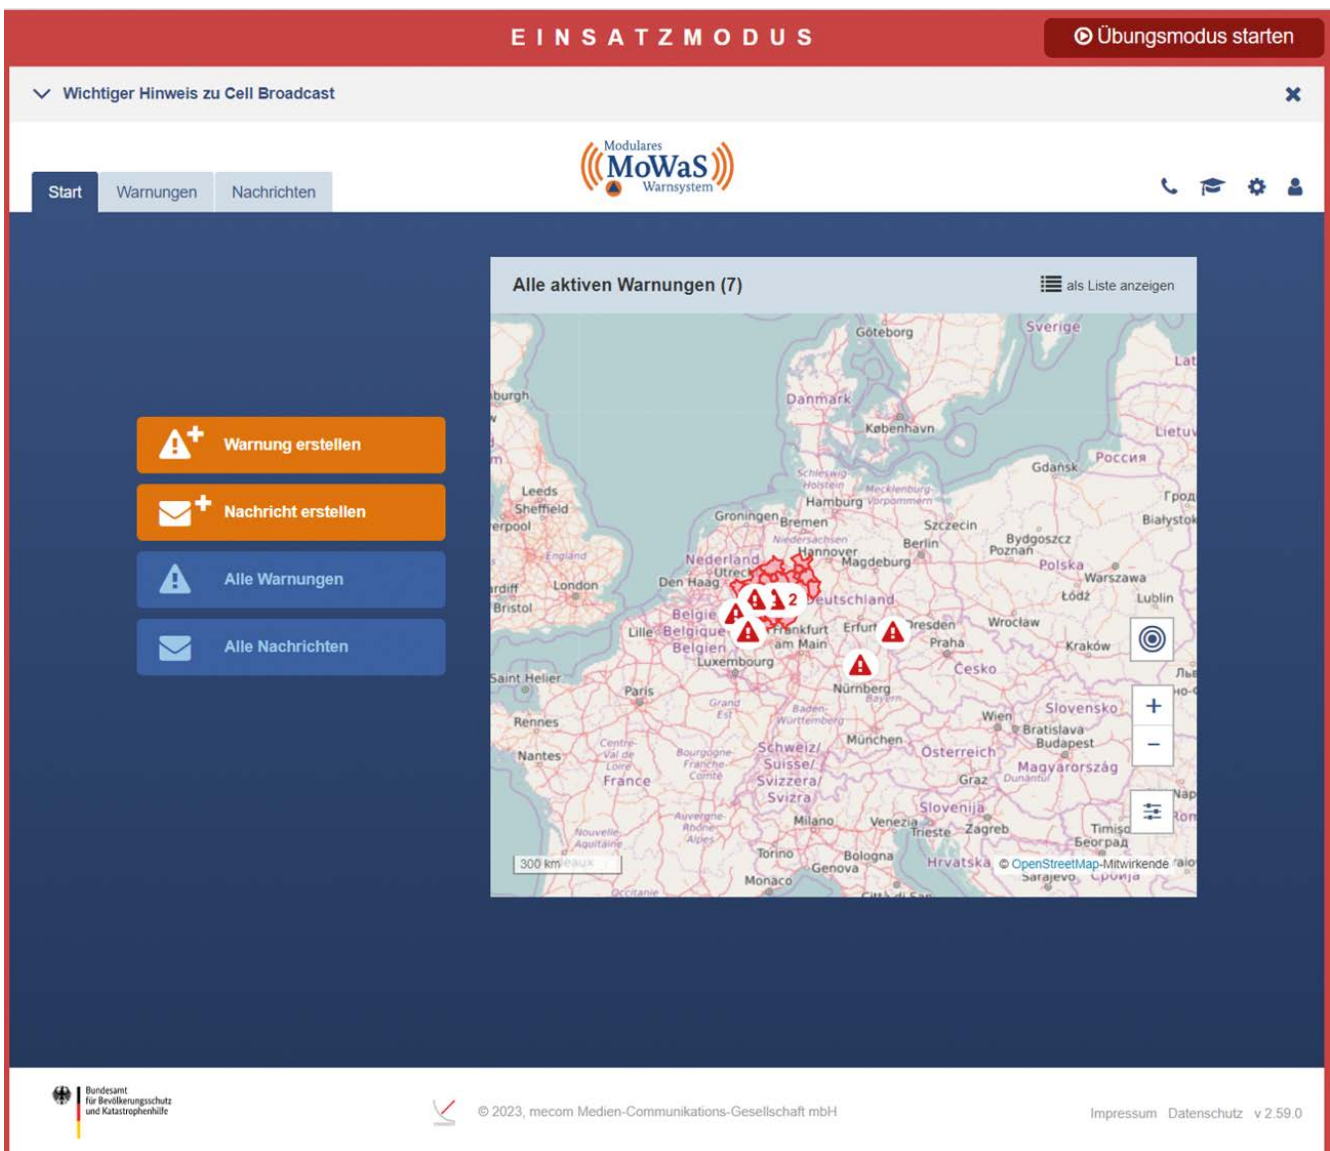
EINSATZMODUS

Übungsmodus starten

Wichtiger Hinweis zu Cell Broadcast

Modulares
MoWaS
Warnsystem

Start Warnungen Nachrichten

Warnung erstellen

Nachricht erstellen

Alle Warnungen

Alle Nachrichten

Alle aktiven Warnungen (7)

als Liste anzeigen

Göteborg Sverige Danmark København Lietuva Россия Gdańsk Leeds Sheffield Hamburg Groningen Bremen Szczecin Berlin Bydgoszcz Poznań Białystok England Nederland Hannover Magdeburg Polska Warszawa London Den Haag Utrecht Łódź Bristol Lublin België Belgique Belgien Deutschland Lille Frankfurt am Main Erfurt Dresden Wrocław Praha Kraków Luxembourg Česko Saint Helier Paris Nürnberg Rennes Wien Slovensko Bratislava Budapest Nantes München Schweiz/ Suisse/ Svizzera/ Svizra Österreich Magyarország France Graz Slovenija Milano Venezia Trieste Zagreb Torino Bologna Genova Monaco Hrvatska Sarajevo Beograd

2

300 km

© OpenStreetMap-Mitwirkende

Bundesamt für Bevölkerungsschutz und Katastrophenhilfe

© 2023, mecom Medien-Communikations-Gesellschaft mbH

Impressum Datenschutz v 2.59.0